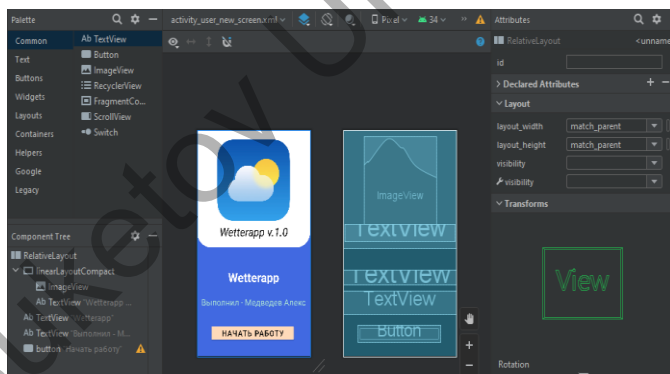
Palette

Common
Text
Buttons
Widgets
Layouts
Containers
Helpers
Google
Legacy

Ab TextView
Button
ImageView
RecyclerView
FragmentCo...
ScrollView
Switch

activity_user_new_screen.xml
Pixel
34

Attributes
RelativeLayout
<unname
id
Declared Attributes
Layout
layout_width match_parent
layout_height match_parent
visibility
visibility
Transforms

Component Tree
RelativeLayout
linearLayoutCompact
imageView
Ab TextView "Wetterapp ...
Ab TextView "Wetterapp"
Ab TextView "Выполнил - М...
button "Начать работу"

Wetterapp v.1.0
Wetterapp
Выполнил - Медведев Алекс
НАЧАТЬ РАБОТУ

ImageView
TextView
TextView
TextView
Button

View
Rotation